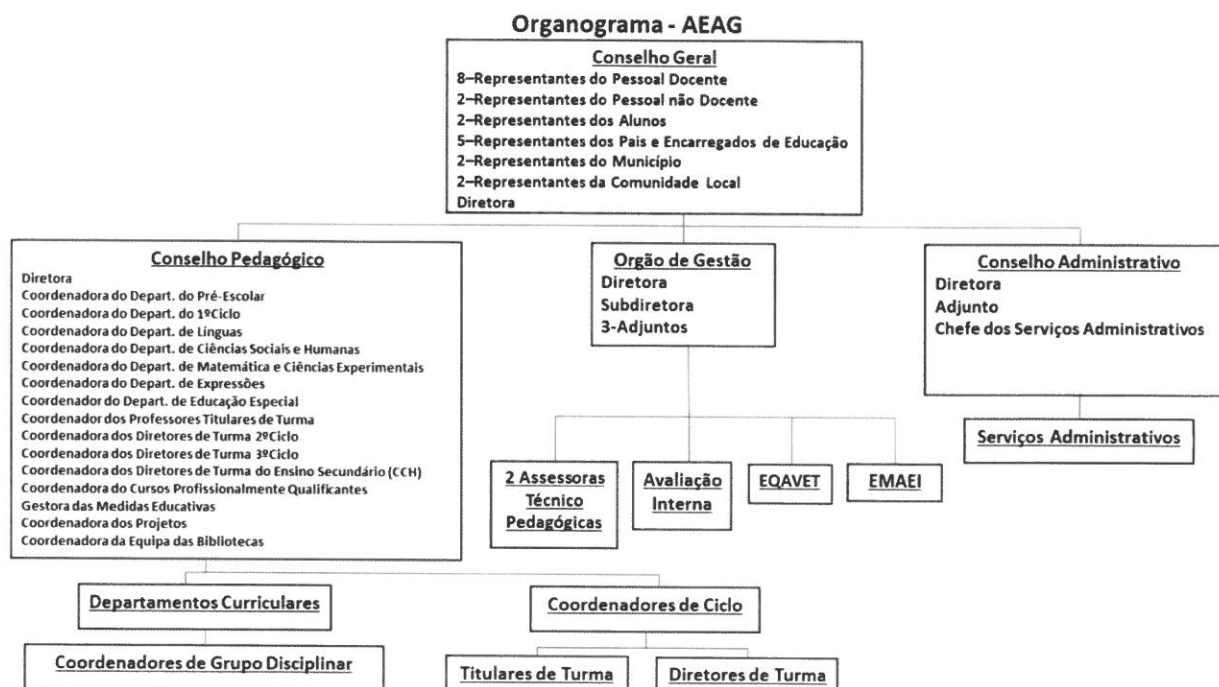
Organograma - AEAG

Conselho Geral
8–Representantes do Pessoal Docente
2–Representantes do Pessoal não Docente
2–Representantes dos Alunos
5–Representantes dos Pais e Encarregados de Educação
2–Representantes do Município
2–Representantes da Comunidade Local
Diretora

Conselho Pedagógico
Diretora
Coordenadora do Depart. do Pré-Escolar
Coordenadora do Depart. do 1ºCiclo
Coordenadora do Depart. de Línguas
Coordenadora do Depart. de Ciências Sociais e Humanas
Coordenadora do Depart. de Matemática e Ciências Experimentais
Coordenadora do Depart. de Expressões
Coordenador do Depart. de Educação Especial
Coordenador dos Professores Titulares de Turma
Coordenadora dos Diretores de Turma 2ºCiclo
Coordenadora dos Diretores de Turma 3ºCiclo
Coordenadora dos Diretores de Turma do Ensino Secundário (CCH)
Coordenadora do Cursos Profissionalmente Qualificantes
Gestora das Medidas Educativas
Coordenadora dos Projetos
Coordenadora da Equipa das Bibliotecas

Orgão de Gestão
Diretora
Subdiretora
3-Adjuntos

Conselho Administrativo
Diretora
Adjunto
Chefe dos Serviços Administrativos

Serviços Administrativos

2 Assessoras Técnico Pedagógicas

Avaliação Interna

EQAVET

EMAEI

Departamentos Curriculares

Coordenadores de Ciclo

Coordenadores de Grupo Disciplinar

Titulares de Turma

Diretores de Turma